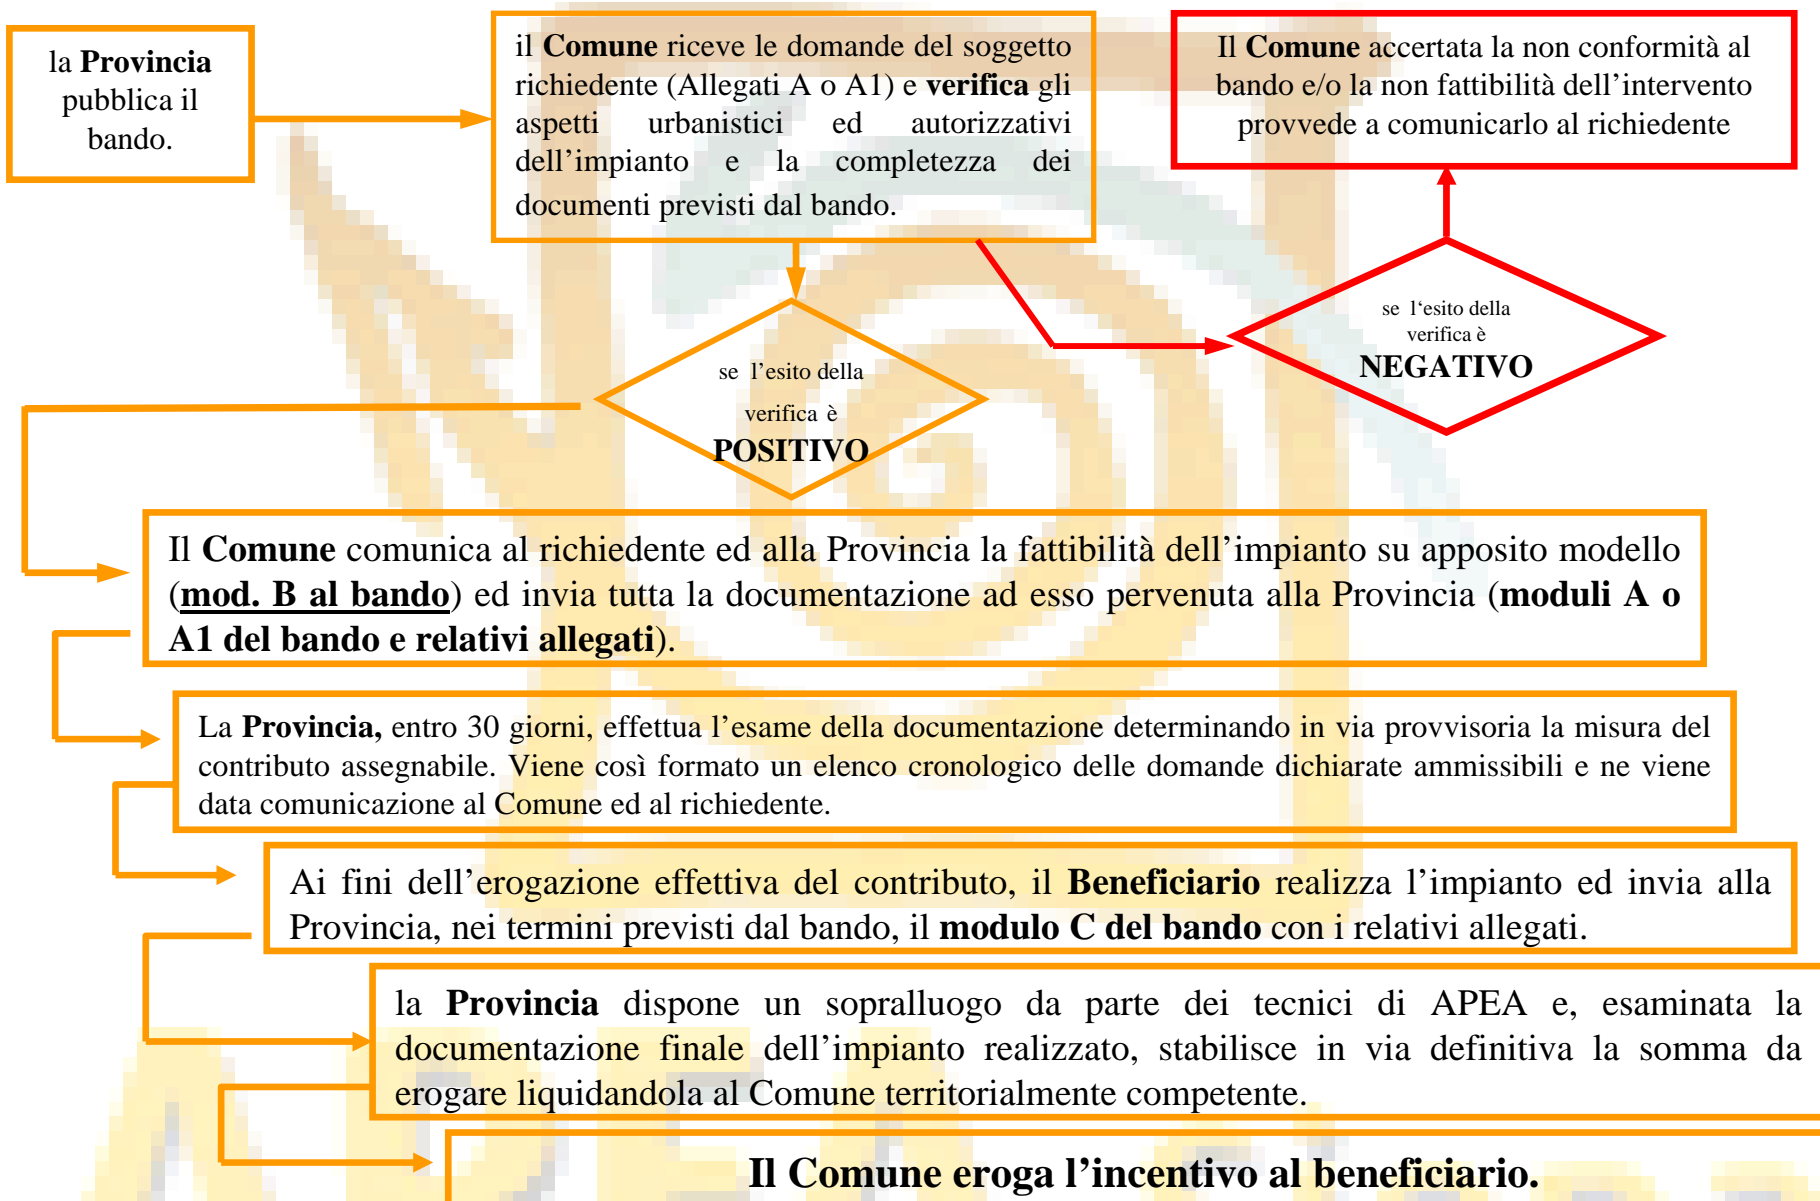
la **Provincia** pubblica il bando.

il **Comune** riceve le domande del soggetto richiedente (Allegati A o A1) e **verifica** gli aspetti urbanistici ed autorizzativi dell'impianto e la completezza dei documenti previsti dal bando.

Il **Comune** accertata la non conformità al bando e/o la non fattibilità dell'intervento provvede a comunicarlo al richiedente

se l'esito della verifica è **NEGATIVO**

se l'esito della verifica è **POSITIVO**

Il **Comune** comunica al richiedente ed alla Provincia la fattibilità dell'impianto su apposito modello (**mod. B al bando**) ed invia tutta la documentazione ad esso pervenuta alla Provincia (**moduli A o A1 del bando e relativi allegati**).

La **Provincia,** entro 30 giorni, effettua l'esame della documentazione determinando in via provvisoria la misura del contributo assegnabile. Viene così formato un elenco cronologico delle domande dichiarate ammissibili e ne viene data comunicazione al Comune ed al richiedente.

Ai fini dell'erogazione effettiva del contributo, il **Beneficiario** realizza l'impianto ed invia alla Provincia, nei termini previsti dal bando, il **modulo C del bando** con i relativi allegati.

la **Provincia** dispone un sopralluogo da parte dei tecnici di APEA e, esaminata la documentazione finale dell'impianto realizzato, stabilisce in via definitiva la somma da erogare liquidandola al Comune territorialmente competente.

**Il Comune eroga l'incentivo al beneficiario.**